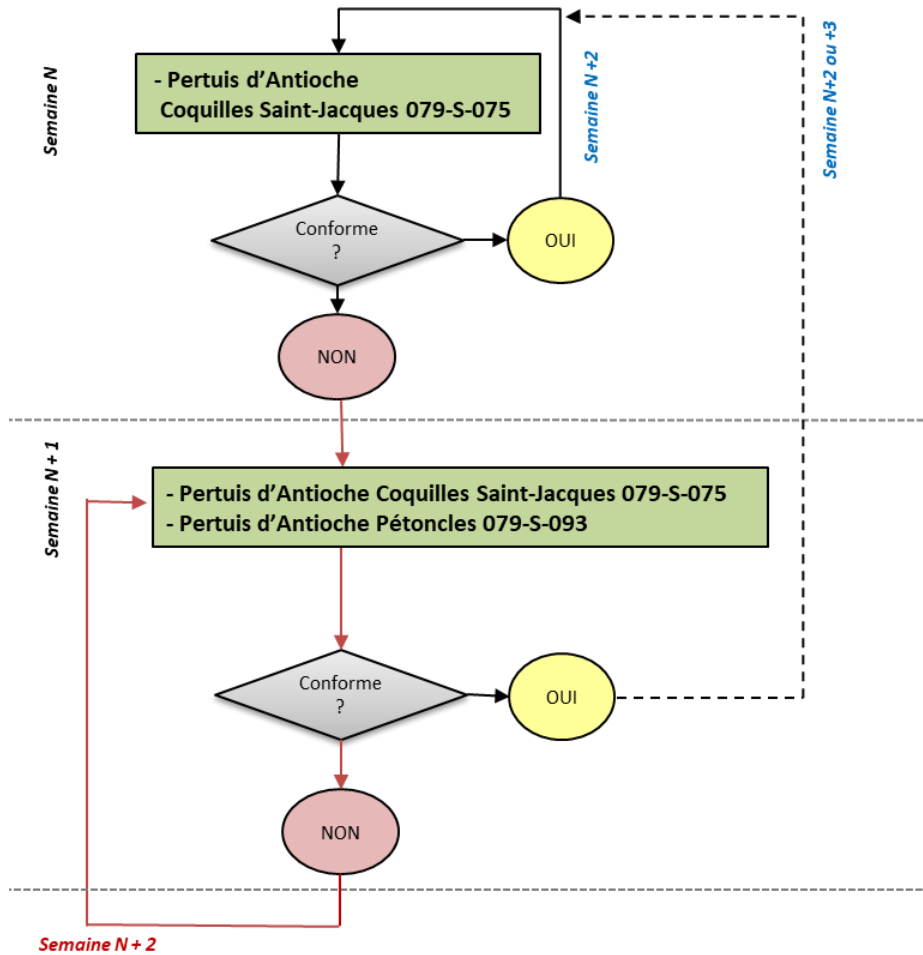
Semaine N

- Pertuis d'Antioche
Coquilles Saint-Jacques 079-S-075

Semaine N +2

Semaine N+2 ou +3

Conforme ?

OUI

NON

Semaine N + 1

- Pertuis d'Antioche Coquilles Saint-Jacques 079-S-075
- Pertuis d'Antioche Pétoncles 079-S-093

Conforme ?

OUI

NON

Semaine N + 2